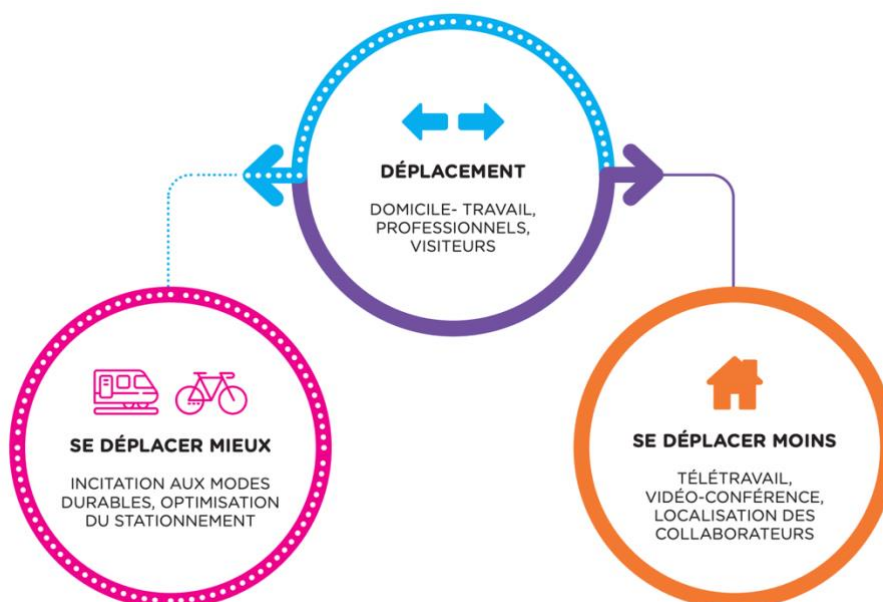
DÉPLACEMENT

DOMICILE- TRAVAIL, PROFESSIONNELS, VISITEURS

SE DÉPLACER MIEUX

INCITATION AUX MODES DURABLES, OPTIMISATION DU STATIONNEMENT

SE DÉPLACER MOINS

TÉLÉTRAVAIL, VIDÉO-CONFÉRENCE, LOCALISATION DES COLLABORATEURS